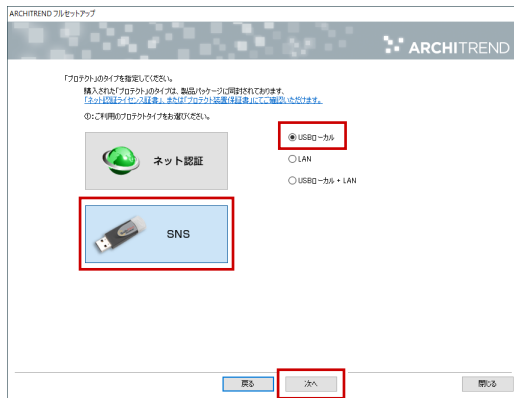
ARCHITREND フルセットアップ

ARCHITREND

「プロテクト」のタイプを指定してください。

購入された「プロテクト」のタイプは、製品パッケージに同封されております、
「ネット認証ライセンス証書」または「プロテクト装置保証書」にてご確認いただけます。

①：ご利用のプロテクトタイプをお選びください。

ネット認証

SNS

USBローカル

LAN

USBローカル + LAN

戻る

次へ

閉じる